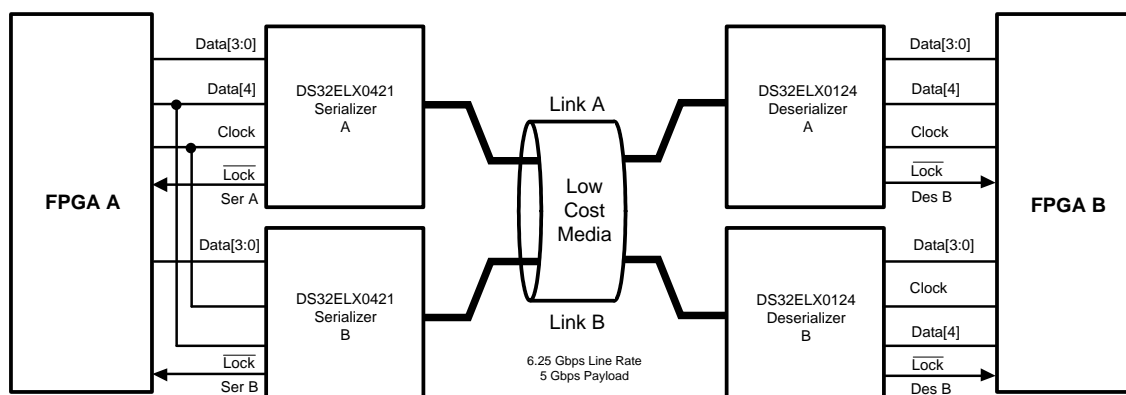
FPGA A

Data[3:0]

Data[4]

Clock

$\overline{\text{Lock}}$

Ser A

Data[3:0]

$\overline{\text{Lock}}$

Ser B

DS32ELX0421 Serializer A

DS32ELX0421 Serializer B

Link A

Low Cost Media

Link B

6.25 Gbps Line Rate
5 Gbps Payload

DS32ELX0124 Deserializer A

DS32ELX0124 Deserializer B

Data[3:0]

Data[4]

Clock

$\overline{\text{Lock}}$

Des B

Data[3:0]

Clock

Data[4]

$\overline{\text{Lock}}$

Des B

FPGA B